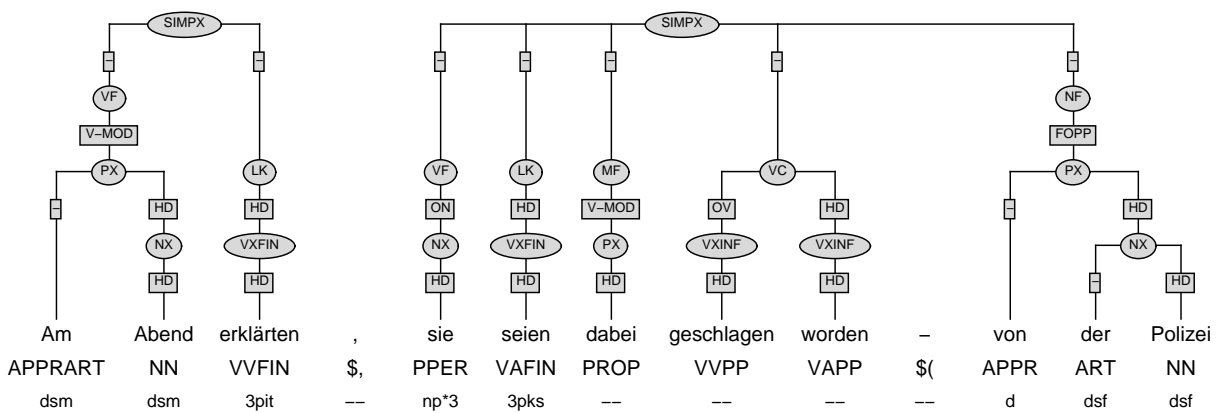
SIMPX
–
VF
V–MOD
PX
–
HD
NX
HD
–
LK
HD
VXFIN
HD

SIMPX
–
VF
ON
NX
HD
–
LK
HD
VXFIN
HD
–
MF
V–MOD
PX
HD
–
VC
OV
VXINF
HD
HD
VXINF
HD
–
NF
FOPP
PX
–
HD
NX
–
HD

| Am | Abend | erklärten | , | sie | seien | dabei | geschlagen | worden | – | von | der | Polizei |
|---|---|---|---|---|---|---|---|---|---|---|---|---|
| APPRART | NN | VVFIN | \$, | PPER | VAFIN | PROP | VVPP | VAPP | \$( | APPR | ART | NN |
| dsm | dsm | 3pit | –– | np*3 | 3pks | –– | –– | –– | –– | d | dsf | dsf |